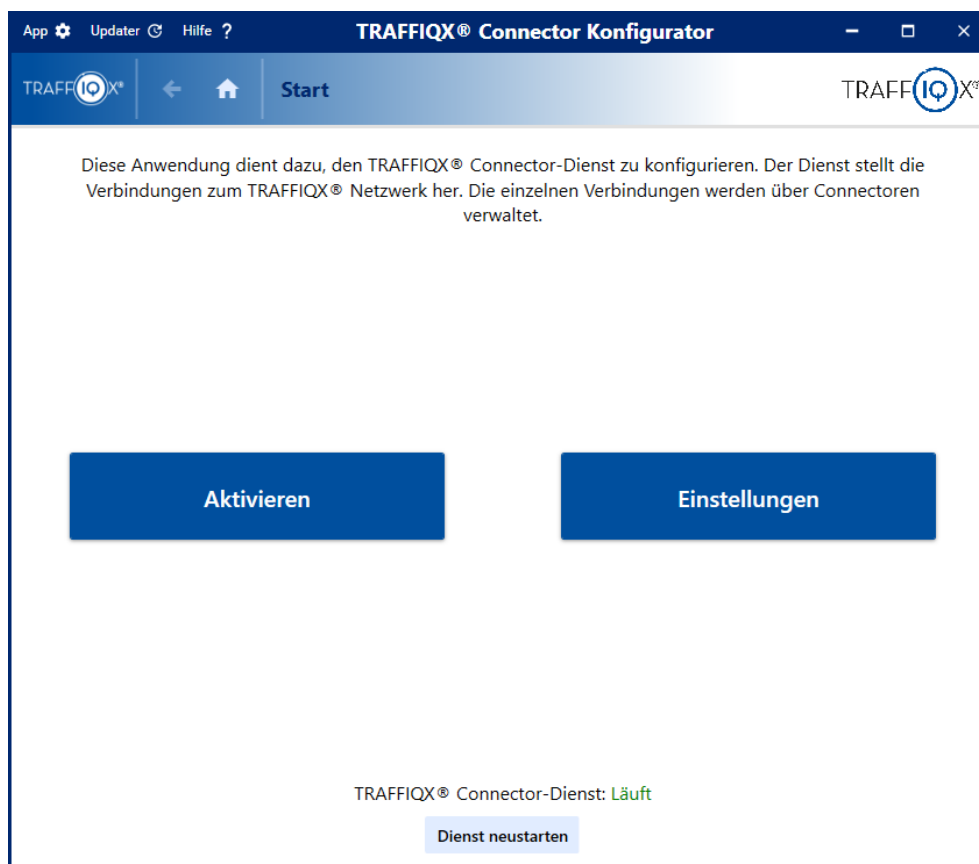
App Updater Hilfe ?

TRAFFIQX® Connector Konfigurator

TRAFFIQX®

Start

TRAFFIQX®

Diese Anwendung dient dazu, den TRAFFIQX® Connector-Dienst zu konfigurieren. Der Dienst stellt die Verbindungen zum TRAFFIQX® Netzwerk her. Die einzelnen Verbindungen werden über Connectoren verwaltet.

Aktivieren

Einstellungen

TRAFFIQX® Connector-Dienst: Läuft

Dienst neustarten